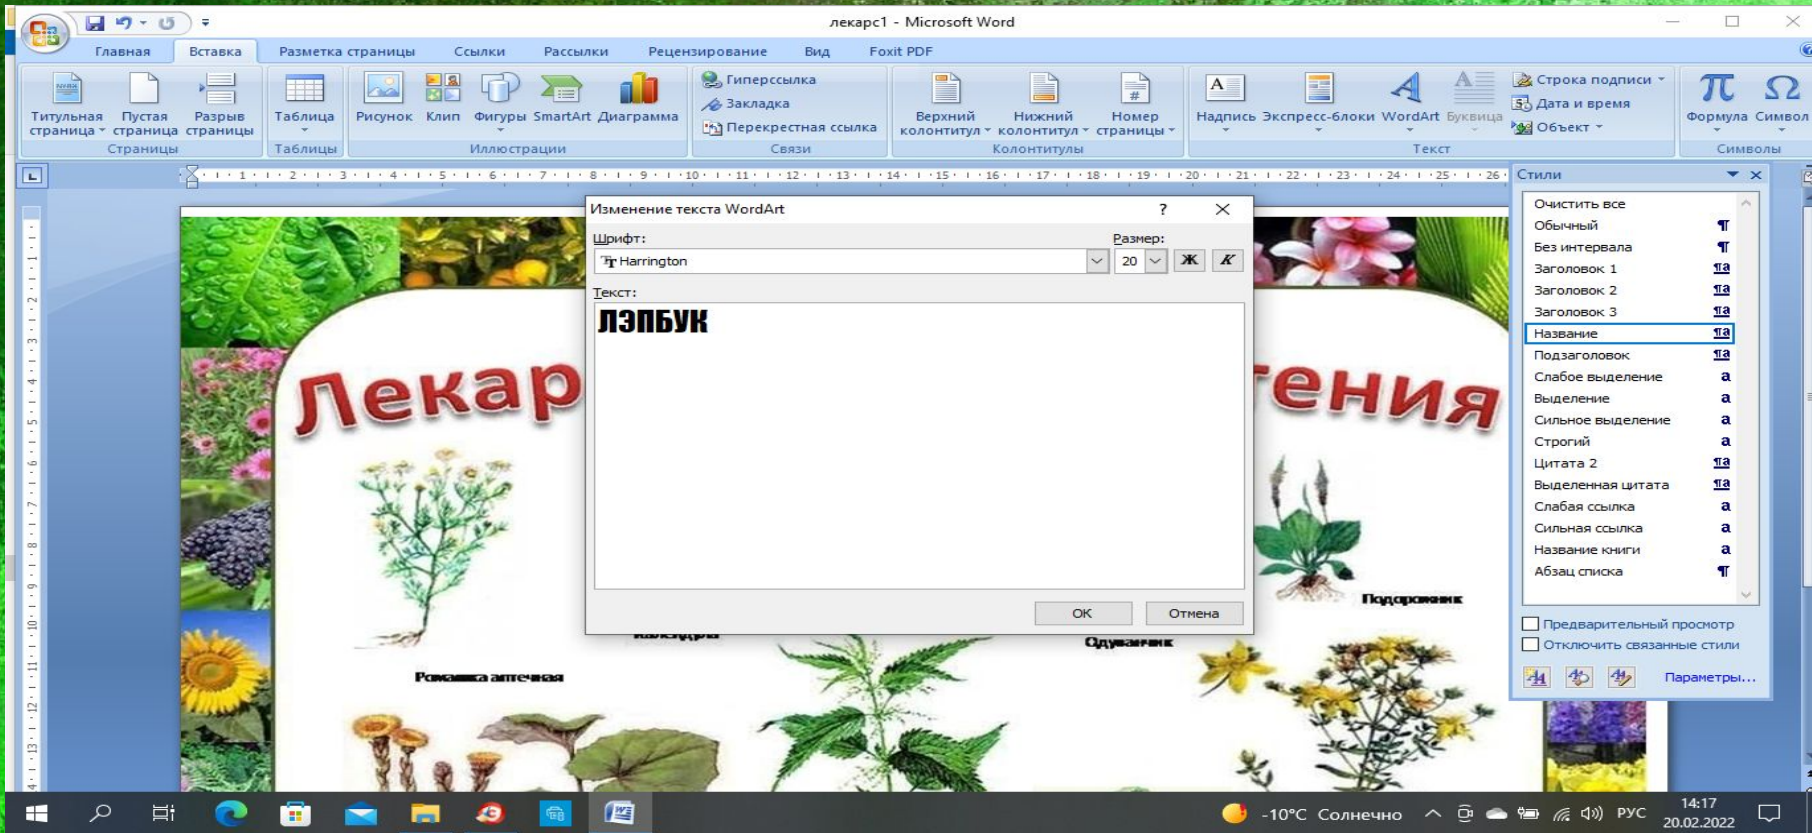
лекарс1 - Microsoft Word

Главная Вставка Разметка страницы Ссылки Рассылки Рецензирование Вид Foxit PDF

Титульная страница Пустая страница Разрыв страницы
Страницы
Таблица
Таблицы
Рисунок Клип Фигуры SmartArt Диаграмма
Иллюстрации
Гиперссылка
Закладка
Перекрестная ссылка
Связи
Верхний колонтитул Нижний колонтитул Номер страницы
Колонтитулы
Надпись Экспресс-блоки WordArt Буквица
Строка подписи
Дата и время
Объект
Текст
Формула Символ
Символы

Лекар

тения

Изменение текста WordArt ? ✕
Шрифт:
Harrington
Размер:
20 Ж К
Текст:
ЛЭПБУК
ОК Отмена

Календула
Подорожник
Одуванчик
Ромашка аптечная

Стили
Очистить все
Обычный
Без интервала
Заголовок 1
Заголовок 2
Заголовок 3
Название
Подзаголовок
Слабое выделение
Выделение
Сильное выделение
Строгий
Цитата 2
Выделенная цитата
Слабая ссылка
Сильная ссылка
Название книги
Абзац списка
Предварительный просмотр
Отключить связанные стили
Параметры...

-10°C Солнечно РУС 14:17 20.02.2022